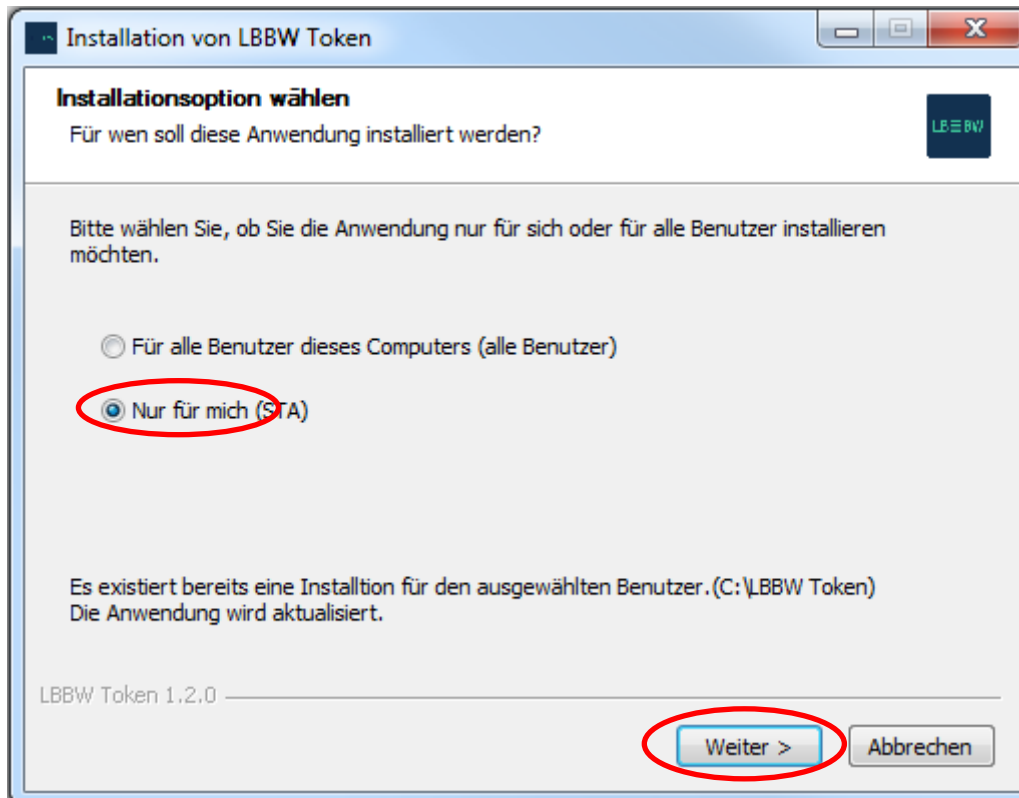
Installation von LBBW Token

Installationsoption wählen
Für wen soll diese Anwendung installiert werden?

LB≡BW

Bitte wählen Sie, ob Sie die Anwendung nur für sich oder für alle Benutzer installieren möchten.

Für alle Benutzer dieses Computers (alle Benutzer)

Nur für mich (STA)

Es existiert bereits eine Installtion für den ausgewählten Benutzer.(C:\LBBW Token)
Die Anwendung wird aktualisiert.

LBBW Token 1.2.0

Weiter >
Abbrechen